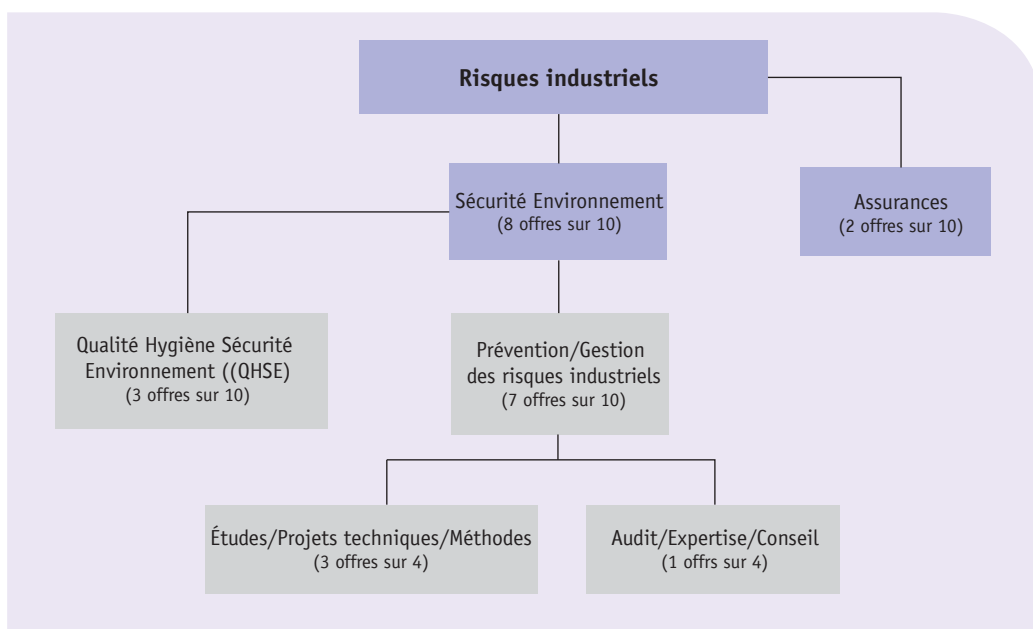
Risques industriels

Sécurité Environnement
(8 offres sur 10)

Assurances
(2 offres sur 10)

Qualité Hygiène Sécurité Environnement ((QHSE)
(3 offres sur 10)

Prévention/Gestion des risques industriels
(7 offres sur 10)

Études/Projets techniques/Méthodes
(3 offres sur 4)

Audit/Expertise/Conseil
(1 offrs sur 4)